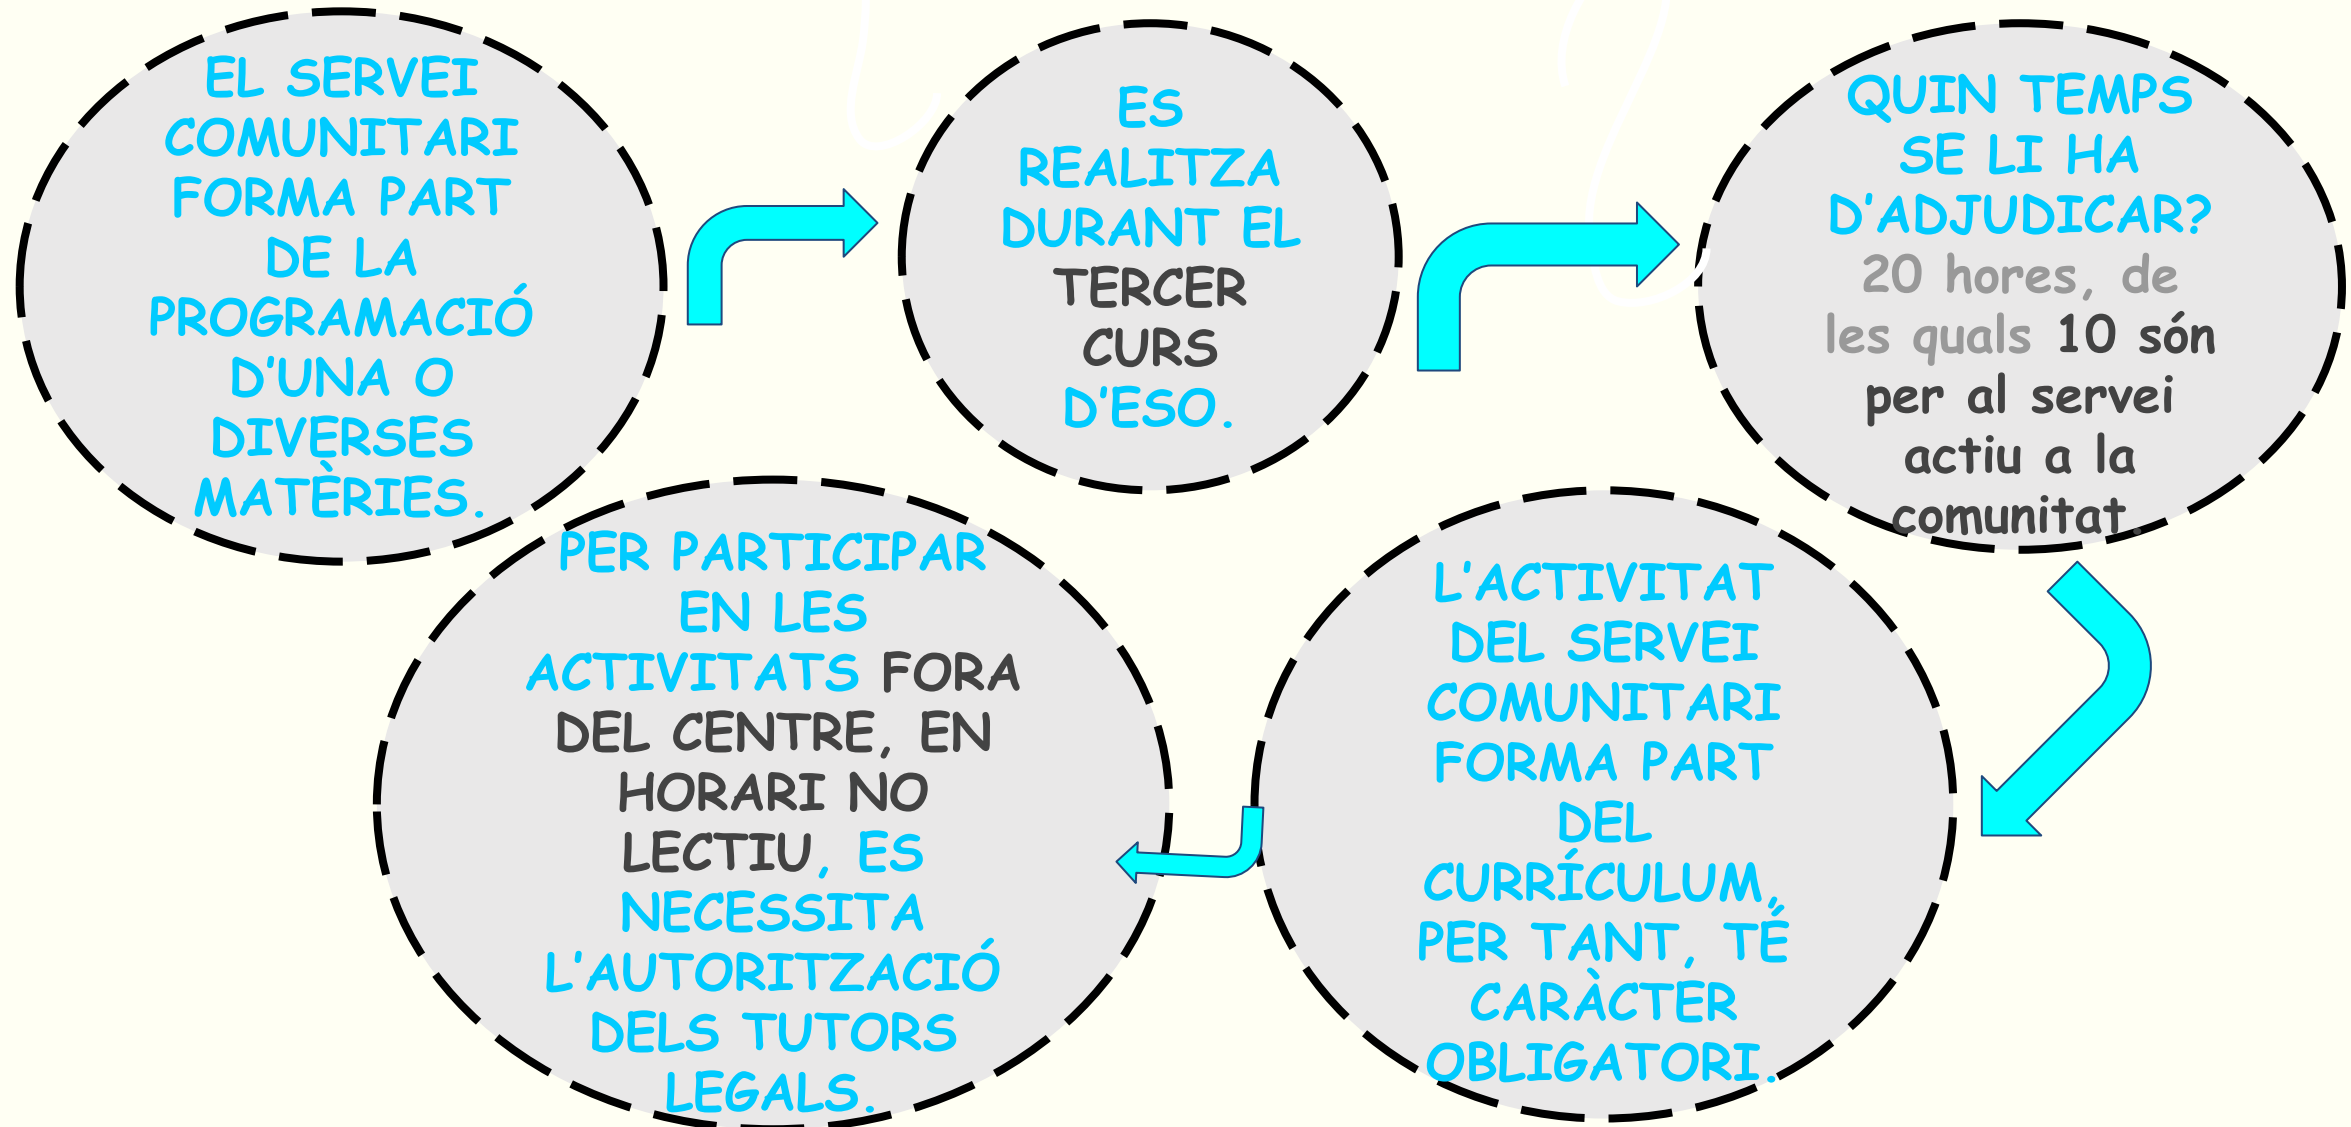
EL SERVEI COMUNITARI FORMA PART DE LA PROGRAMACIÓ D'UNA O DIVERSES MATÈRIES.

ES REALITZA DURANT EL TERCER CURS D'ESO.

QUIN TEMPS SE LI HA D'ADJUDICAR? 20 hores, de les quals 10 són per al servei actiu a la comunitat.

L'ACTIVITAT DEL SERVEI COMUNITARI FORMA PART DEL CURRÍCULUM, PER TANT, TÉ CARÀCTER OBLIGATORI.

PER PARTICIPAR EN LES ACTIVITATS FORA DEL CENTRE, EN HORARI NO LECTIU, ES NECESSITA L'AUTORITZACIÓ DELS TUTORS LEGALS.